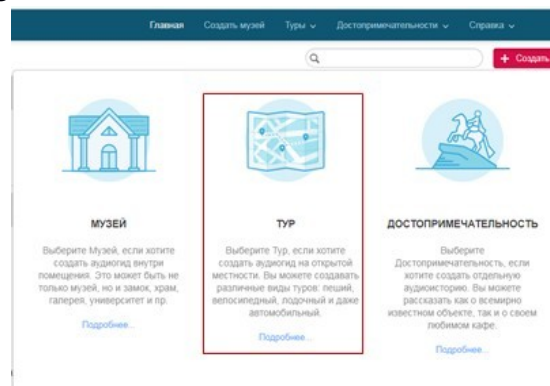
Главная Создать музей Туры ⌄ Достопримечательности ⌄ Справка ⌄

+ Создать

МУЗЕЙ

Выберите Музей, если хотите создать аудиогид внутри помещения. Это может быть не только музей, но и замок, храм, галерея, университет и пр.

Подробнее...

ТУР

Выберите Тур, если хотите создать аудиогид на открытой местности. Вы можете создавать различные виды туров: пеший, велосипедный, лодочный и даже автомобильный.

Подробнее...

ДОСТОПРИМЕЧАТЕЛЬНОСТЬ

Выберите Достопримечательность, если хотите создать отдельную аудиоисторию. Вы можете рассказать как о всемирно известном объекте, так и о своем любимом кафе.

Подробнее...